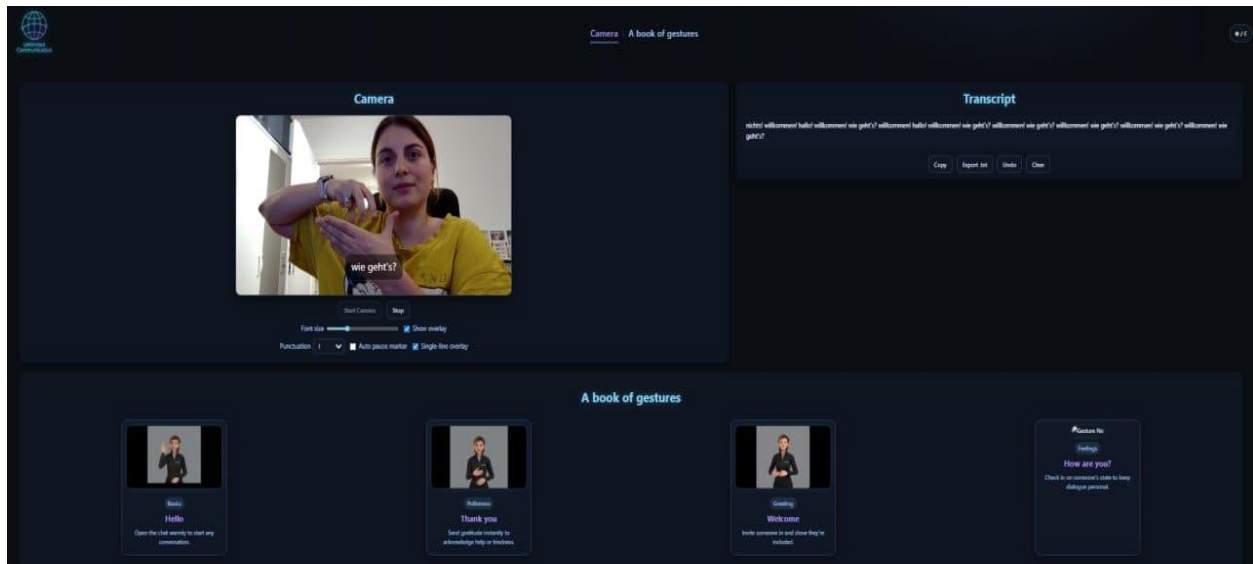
Unlimited Communication

Camera A book of gestures

Camera

wie geht's?

Start Camera Stop

Font size Show overlay

Punctuation ! Auto pause marker Single-line overlay

Transcript

nichts! willkommen! hallo! willkommen! wie geht's? willkommen! hallo! willkommen! wie geht's? willkommen! wie geht's? willkommen! wie geht's? willkommen! wie geht's? willkommen! wie geht's?

Copy Export .txt Undo Clear

A book of gestures

Basics
Hello
Open the chat warmly to start any conversation.

Politeness
Thank you
Send gratitude instantly to acknowledge help or kindness.

Greeting
Welcome
Invite someone in and show they're included.

Gesture No
Feelings
How are you?
Check in on someone's state to keep dialogue personal.